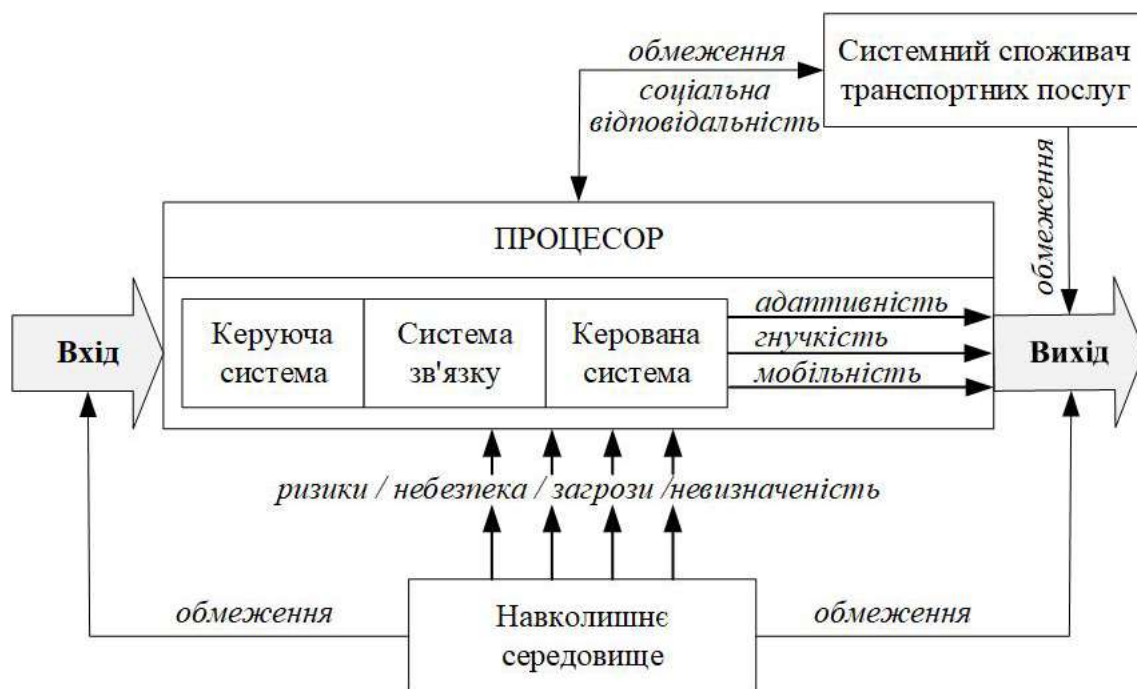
обмеження
соціальна
відповідальність

Системний споживач транспортних послуг

обмеження

ПРОЦЕСОР

Вхід

Керуюча система

Система зв'язку

Керована система

адаптивність
гнучкість
мобільність

Вихід

ризики / небезпека / загрози /невизначеність

обмеження

Навколишнє середовище

обмеження